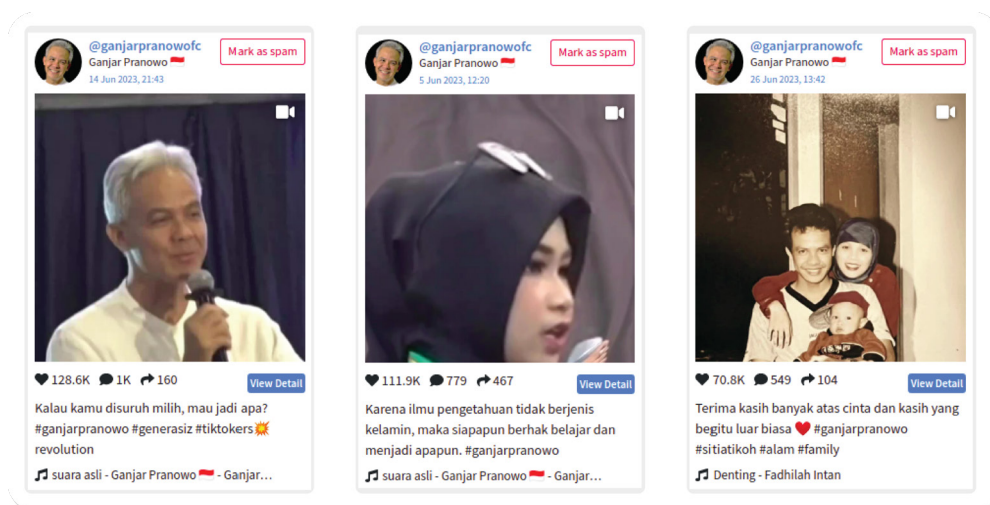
@ganjarpranowofc
Ganjar Pranowo 🇮🇩
14 Jun 2023, 21:43
Mark as spam

128.6K 1K 160
View Detail

Kalau kamu disuruh milih, mau jadi apa? #ganjarpranowo #generasiz #tiktokers💥 revolution

suara asli - Ganjar Pranowo 🇮🇩 - Ganjar...

@ganjarpranowofc
Ganjar Pranowo 🇮🇩
5 Jun 2023, 12:20
Mark as spam

111.9K 779 467
View Detail

Karena ilmu pengetahuan tidak berjenis kelamin, maka siapapun berhak belajar dan menjadi apapun. #ganjarpranowo

suara asli - Ganjar Pranowo 🇮🇩 - Ganjar...

@ganjarpranowofc
Ganjar Pranowo 🇮🇩
26 Jun 2023, 13:42
Mark as spam

70.8K 549 104
View Detail

Terima kasih banyak atas cinta dan kasih yang begitu luar biasa ❤️ #ganjarpranowo #sitiatikoh #alam #family

Denting - Fadhilah Intan